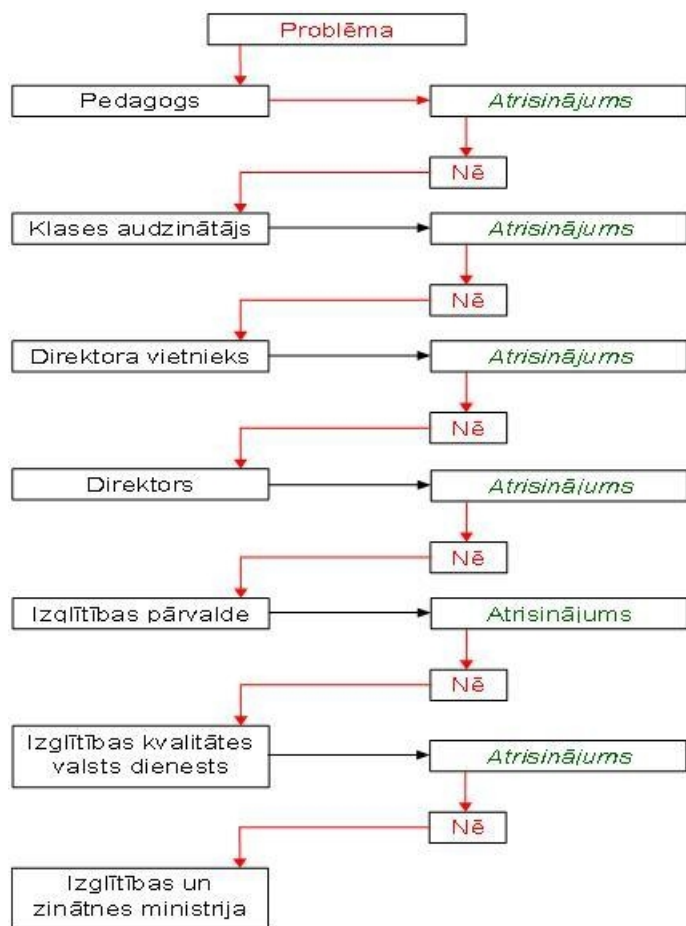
Problēma

Pedagogs

Atrisinājums

Nē

Klases audzinātājs

Atrisinājums

Nē

Direktora vietnieks

Atrisinājums

Nē

Direktors

Atrisinājums

Nē

Izglītības pārvalde

Atrisinājums

Nē

Izglītības kvalitātes valsts dienests

Atrisinājums

Nē

Izglītības un zinātnes ministrija